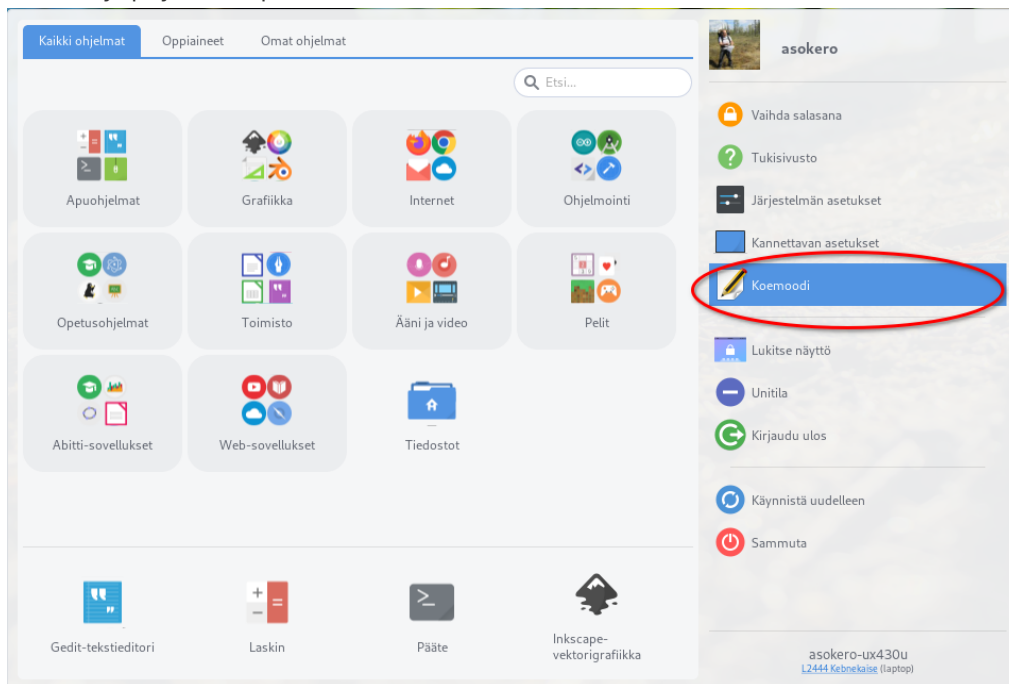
Kaikki ohjelmat | Oppiaineet | Omat ohjelmat

Etsi...

Apuohjelmat
Grafiikka
Internet
Ohjelmointi
Opetusohjelmat
Toimisto
Ääni ja video
Pelit
Abitti-sovellukset
Web-sovellukset
Tiedostot

Gedit-tekstieditori
Laskin
Pääte
Inkscape-vektorigrafiikka

asokero

Vaihda salasana
Tukisivusto
Järjestelmän asetukset
Kannettavan asetukset
Koemoodi
Lukitse näyttö
Unitila
Kirjaudu ulos
Käynnistä uudelleen
Sammuta

asokero-ux430u
L2444 Kebnekaise (laptop)